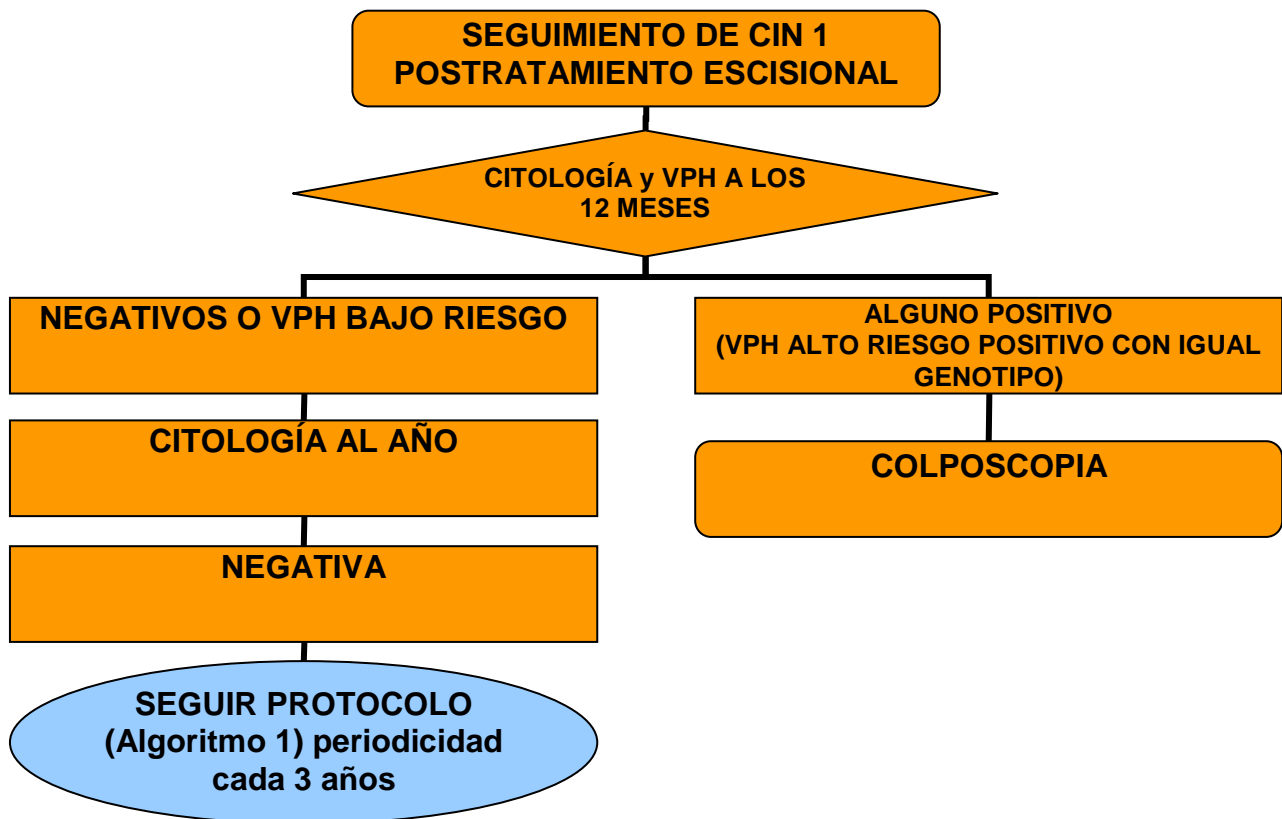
SEGUIMIENTO DE CIN 1
POSTRATAMIENTO ESCISIONAL

CITOLOGÍA y VPH A LOS 12 MESES

NEGATIVOS O VPH BAJO RIESGO

CITOLOGÍA AL AÑO

NEGATIVA

SEGUIR PROTOCOLO (Algoritmo 1) periodicidad cada 3 años

ALGUNO POSITIVO
(VPH ALTO RIESGO POSITIVO CON IGUAL GENOTIPO)

COLPOSCOPIA